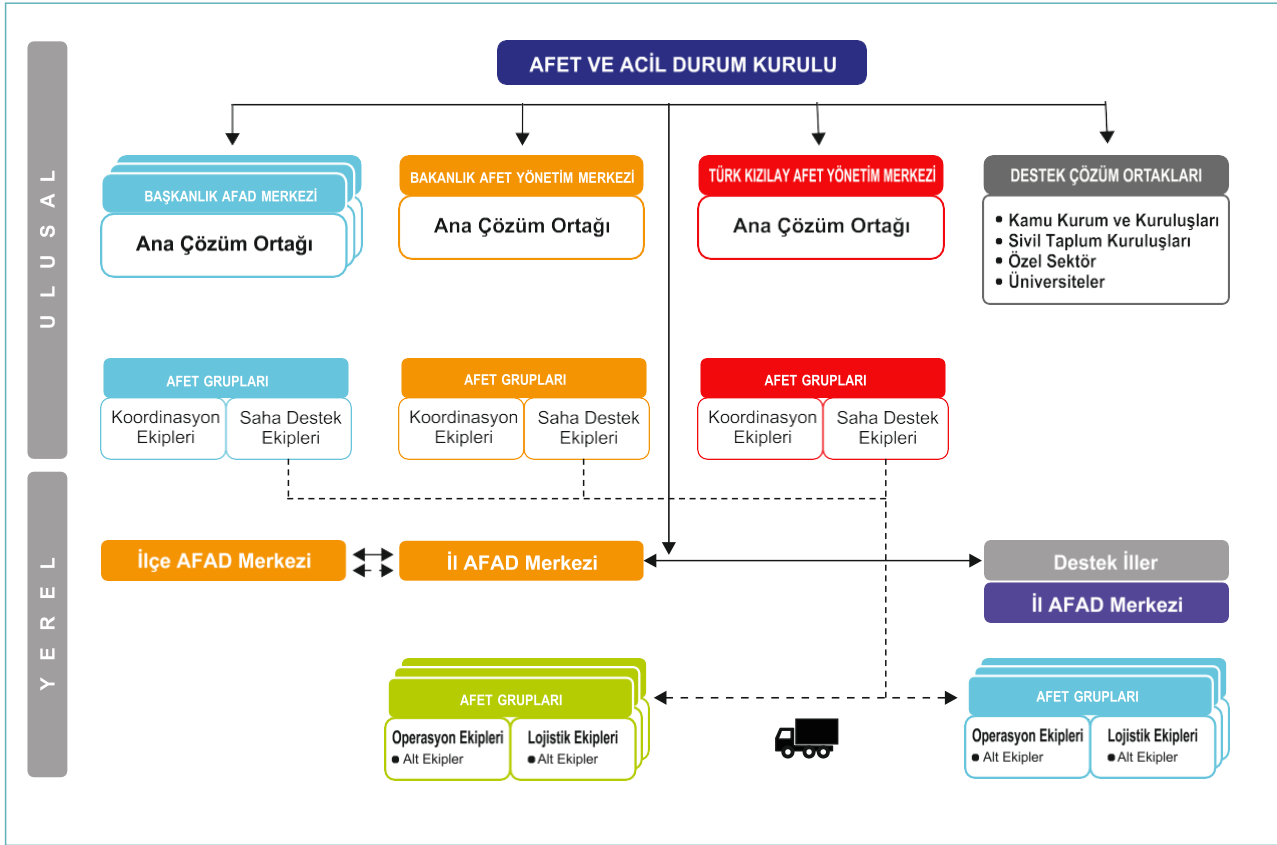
U L U S A L

AFET VE ACİL DURUM KURULU

BAŞKANLIK AFAD MERKEZİ
Ana Çözüm Ortağı

BAKANLIK AFET YÖNETİM MERKEZİ
Ana Çözüm Ortağı

TÜRK KIZILAY AFET YÖNETİM MERKEZİ
Ana Çözüm Ortağı

DESTEK ÇÖZÜM ORTAKLARI
• Kamu Kurum ve Kuruluşları
• Sivil Taplum Kuruluşları
• Özel Sektör
• Üniversiteler

AFET GRUPLARI
Koordinasyon Ekipleri
Saha Destek Ekipleri

AFET GRUPLARI
Koordinasyon Ekipleri
Saha Destek Ekipleri

AFET GRUPLARI
Koordinasyon Ekipleri
Saha Destek Ekipleri

Y E R E L

İlçe AFAD Merkezi

İl AFAD Merkezi

Destek İller
İl AFAD Merkezi

AFET GRUPLARI
Operasyon Ekipleri
• Alt Ekipler
Lojistik Ekipleri
• Alt Ekipler

AFET GRUPLARI
Operasyon Ekipleri
• Alt Ekipler
Lojistik Ekipleri
• Alt Ekipler